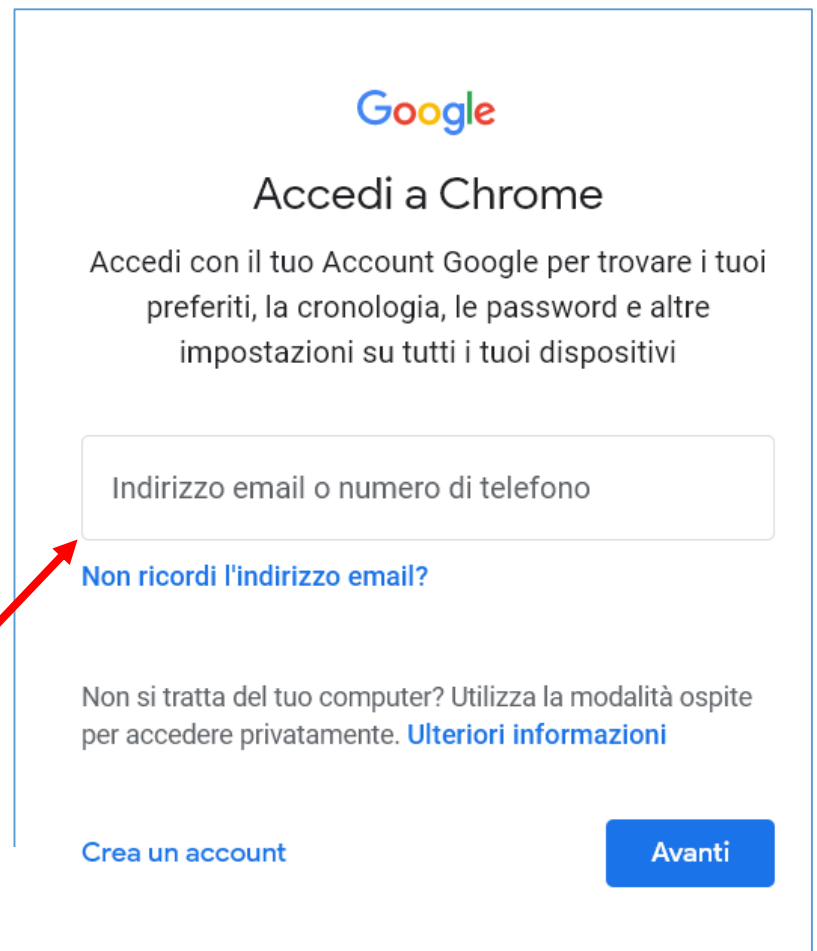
Google

Accedi a Chrome

Accedi con il tuo Account Google per trovare i tuoi preferiti, la cronologia, le password e altre impostazioni su tutti i tuoi dispositivi

Indirizzo email o numero di telefono

Non ricordi l'indirizzo email?

Non si tratta del tuo computer? Utilizza la modalità ospite per accedere privatamente. Ulteriori informazioni

Crea un account

Avanti